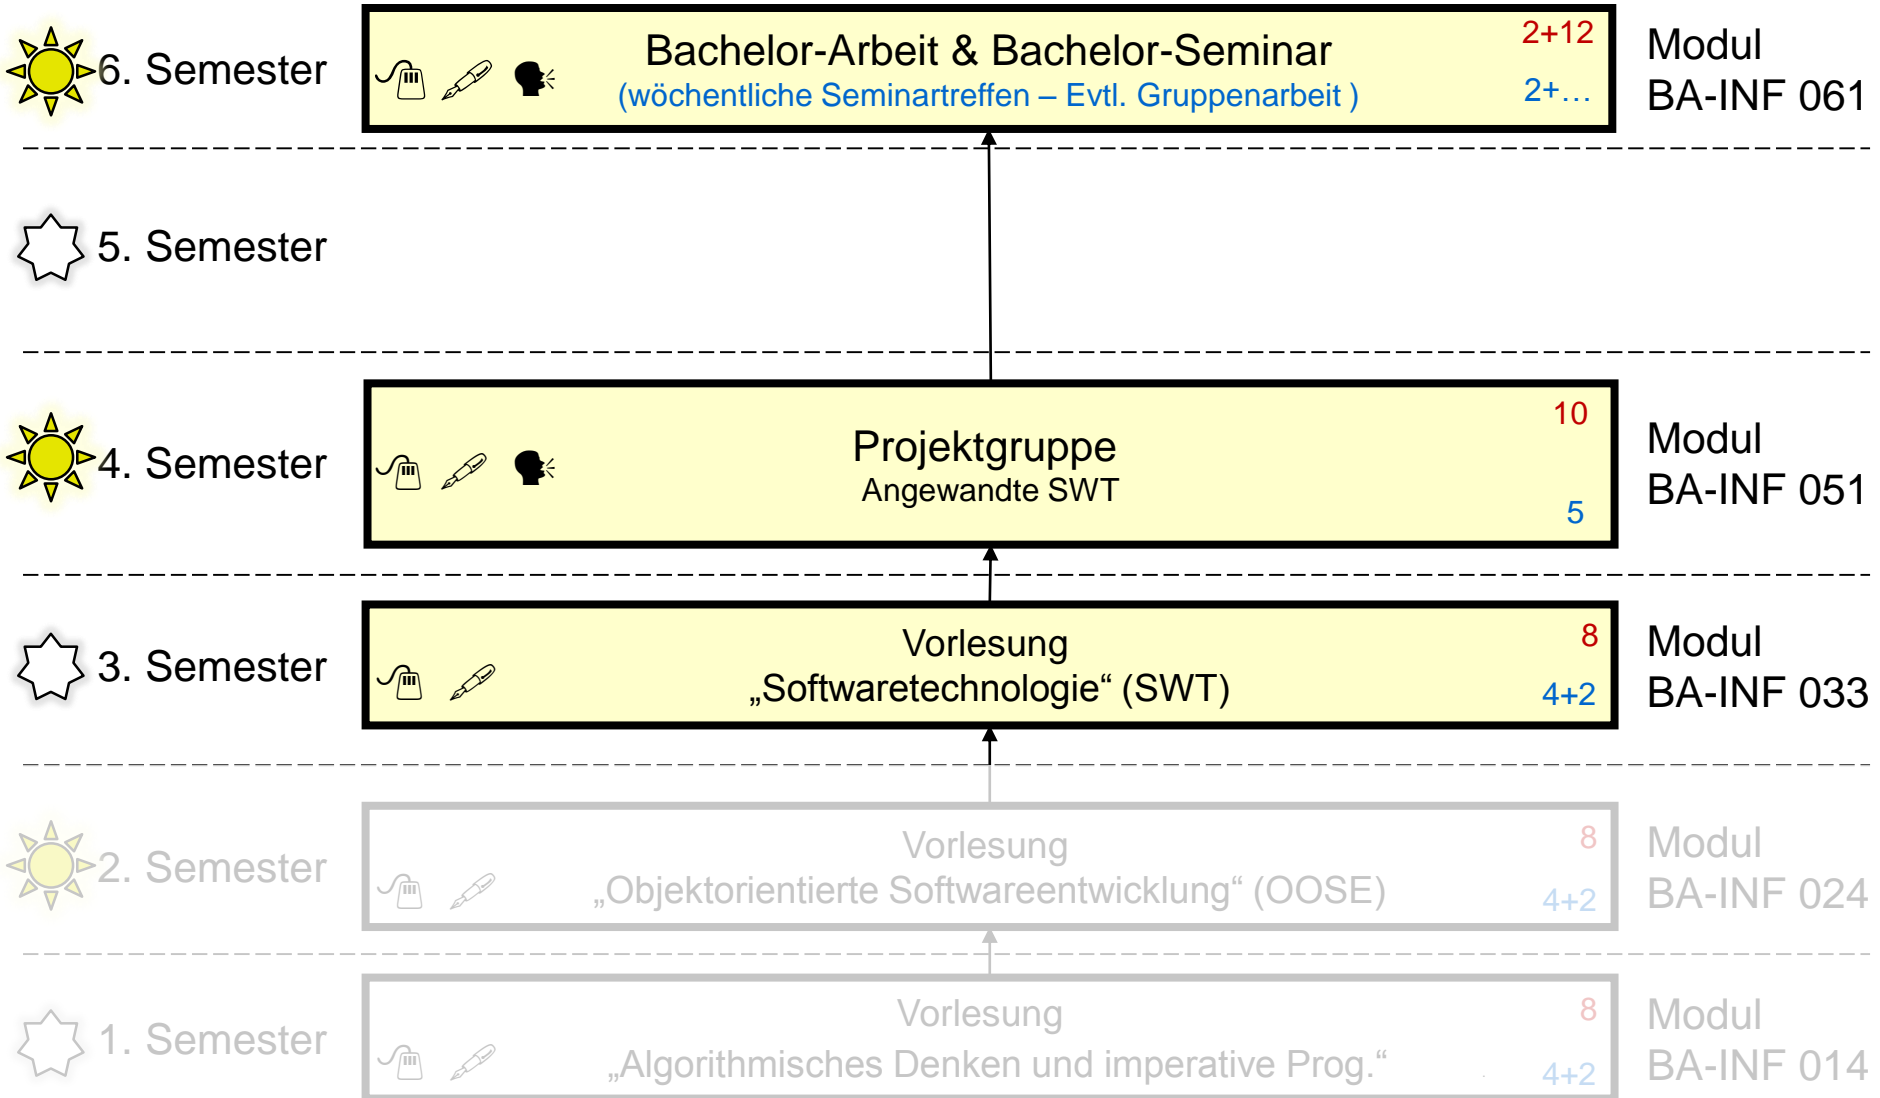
6. Semester

Bachelor-Arbeit & Bachelor-Seminar
(wöchentliche Seminartreffen – Evtl. Gruppenarbeit )

2+12

2+…

Modul
BA-INF 061

5. Semester

4. Semester

Projektgruppe
Angewandte SWT

10

5

Modul
BA-INF 051

3. Semester

Vorlesung
„Softwaretechnologie“ (SWT)

8

4+2

Modul
BA-INF 033

2. Semester

Vorlesung
„Objektorientierte Softwareentwicklung“ (OOSE)

8

4+2

Modul
BA-INF 024

1. Semester

Vorlesung
„Algorithmisches Denken und imperative Prog.“

8

4+2

Modul
BA-INF 014